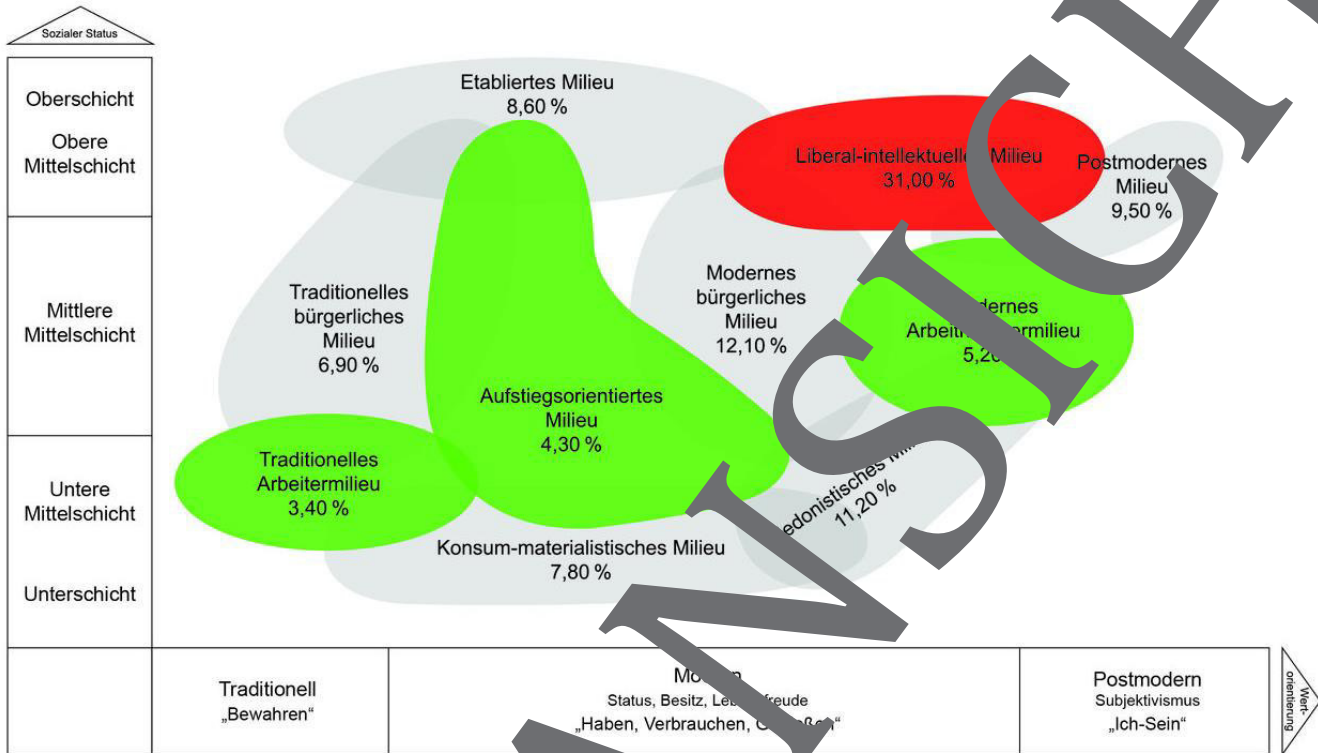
Sozialer Status

Oberschicht

Obere Mittelschicht

Mittlere Mittelschicht

Untere Mittelschicht

Unterschicht

Etabliertes Milieu 8,60 %

Liberal-intellektuell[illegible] Milieu 31,00 %

Postmodernes Milieu 9,50 %

Traditionelles bürgerliches Milieu 6,90 %

Modernes bürgerliches Milieu 12,10 %

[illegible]dernes Arbeit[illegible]ermilieu 5,2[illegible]

Aufstiegsorientiertes Milieu 4,30 %

Traditionelles Arbeitermilieu 3,40 %

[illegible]edonistisches Mi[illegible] 11,20 %

Konsum-materialistisches Milieu 7,80 %

VANSICHT

Traditionell „Bewahren“

Mo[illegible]n Status, Besitz, Le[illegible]freude „Haben, Verbrauchen, G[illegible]ßen“

Postmodern Subjektivismus „Ich-Sein“

Wert-orientierung